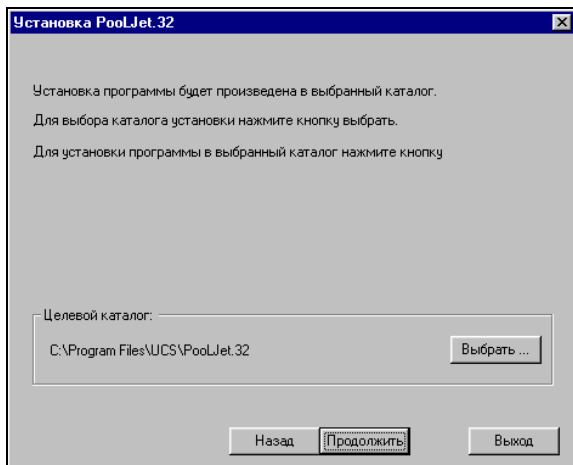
Установка PoolJet.32

Установка программы будет произведена в выбранный каталог.

Для выбора каталога установки нажмите кнопку выбрать.

Для установки программы в выбранный каталог нажмите кнопку

Целевой каталог:

C:\Program Files\UCS\PoolJet.32

Выбрать ...

Назад

Продолжить

Выход